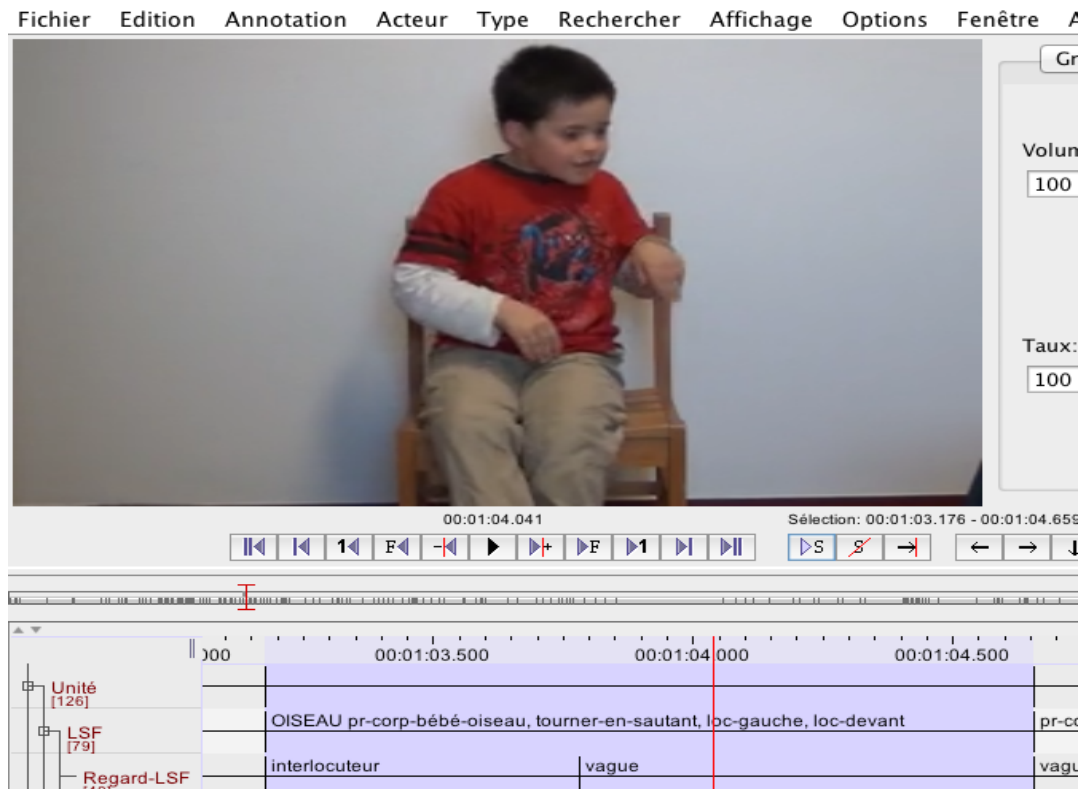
Fichier Edition Annotation Acteur Type Rechercher Affichage Options Fenêtre A

Gr

Volum
100

Taux:
100

00:01:04.041

Sélection: 00:01:03.176 - 00:01:04.659

000 00:01:03.500 00:01:04.000 00:01:04.500

Unité
[126]

LSF
[79]

Regard-LSF

OISEAU pr-corp-bébé-oiseau, tourner-en-sautant, loc-gauche, loc-devant

pr-co

interlocuteur

vague

vagu